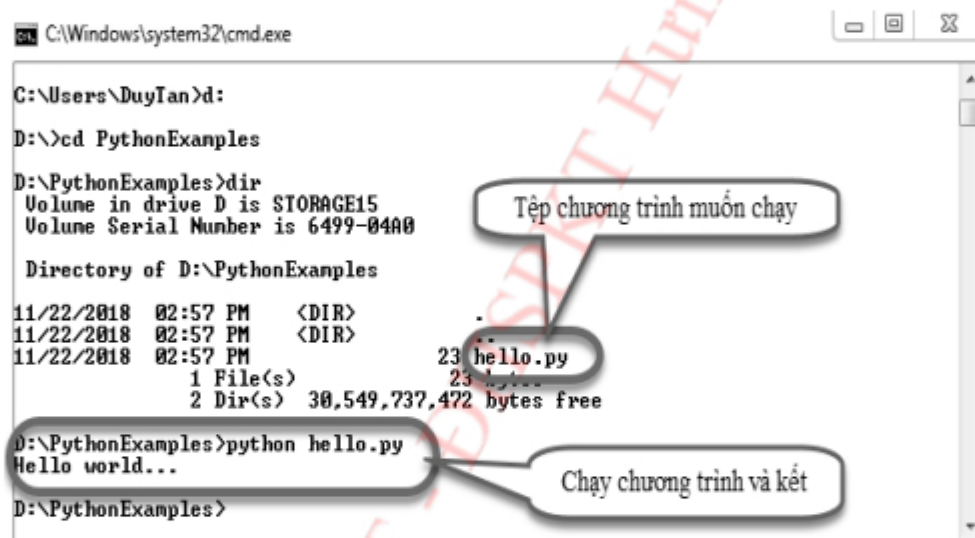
C:\Windows\system32\cmd.exe

C:\Users\DuyTan>d:

D:\>cd PythonExamples

D:\PythonExamples>dir
Volume in drive D is STORAGE15
Volume Serial Number is 6499-04A0

Directory of D:\PythonExamples

11/22/2018 02:57 PM <DIR> .
11/22/2018 02:57 PM <DIR> ..
11/22/2018 02:57 PM 23 hello.py
1 File(s) 23 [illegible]
2 Dir(s) 30,549,737,472 bytes free

D:\PythonExamples>python hello.py
Hello world...

D:\PythonExamples>

Tệp chương trình muốn chạy

Chạy chương trình và kết

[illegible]SPKT Hư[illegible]